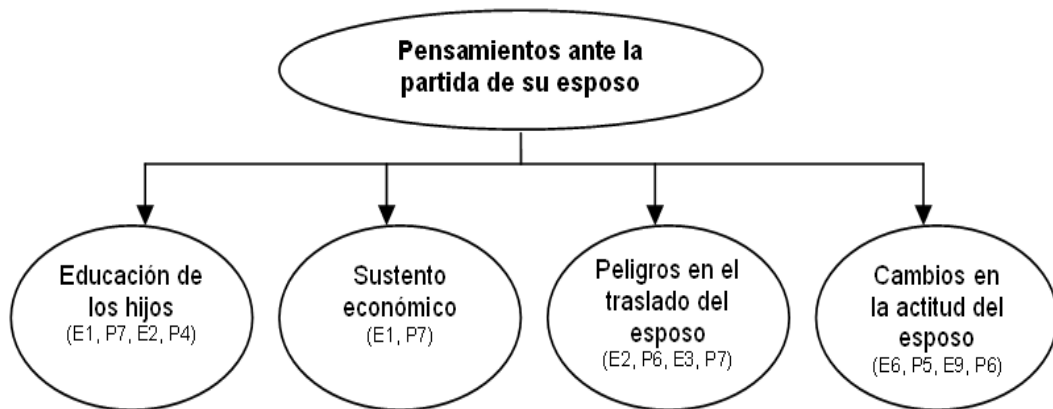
Pensamientos ante la partida de su esposo

Educación de los hijos
(E1, P7, E2, P4)

Sustento económico
(E1, P7)

Peligros en el traslado del esposo
(E2, P6, E3, P7)

Cambios en la actitud del esposo
(E6, P5, E9, P6)